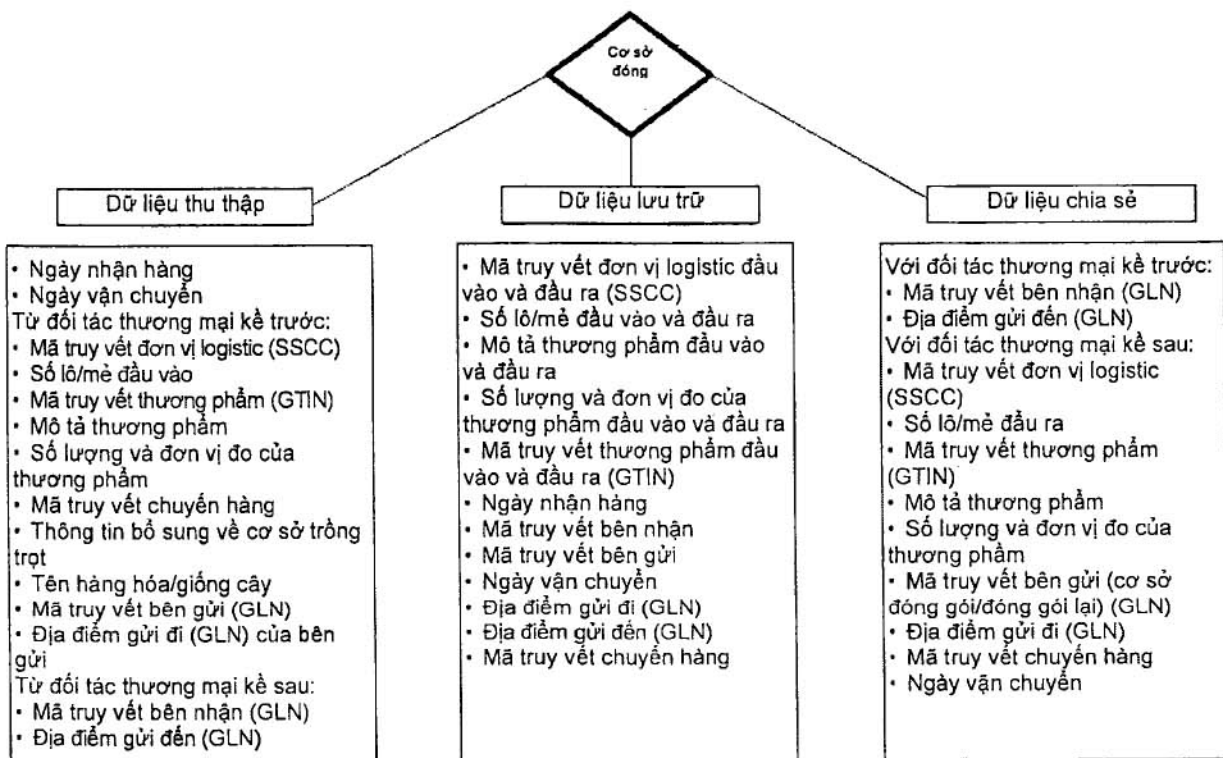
Cơ sở đóng

Dữ liệu thu thập

Dữ liệu lưu trữ

Dữ liệu chia sẻ

• Ngày nhận hàng
• Ngày vận chuyển
Từ đối tác thương mại kề trước:
• Mã truy vết đơn vị logistic (SSCC)
• Số lô/mẻ đầu vào
• Mã truy vết thương phẩm (GTIN)
• Mô tả thương phẩm
• Số lượng và đơn vị đo của thương phẩm
• Mã truy vết chuyến hàng
• Thông tin bổ sung về cơ sở trồng trọt
• Tên hàng hóa/giống cây
• Mã truy vết bên gửi (GLN)
• Địa điểm gửi đi (GLN) của bên gửi
Từ đối tác thương mại kề sau:
• Mã truy vết bên nhận (GLN)
• Địa điểm gửi đến (GLN)

• Mã truy vết đơn vị logistic đầu vào và đầu ra (SSCC)
• Số lô/mẻ đầu vào và đầu ra
• Mô tả thương phẩm đầu vào và đầu ra
• Số lượng và đơn vị đo của thương phẩm đầu vào và đầu ra
• Mã truy vết thương phẩm đầu vào và đầu ra (GTIN)
• Ngày nhận hàng
• Mã truy vết bên nhận
• Mã truy vết bên gửi
• Ngày vận chuyển
• Địa điểm gửi đi (GLN)
• Địa điểm gửi đến (GLN)
• Mã truy vết chuyến hàng

Với đối tác thương mại kề trước:
• Mã truy vết bên nhận (GLN)
• Địa điểm gửi đến (GLN)
Với đối tác thương mại kề sau:
• Mã truy vết đơn vị logistic (SSCC)
• Số lô/mẻ đầu ra
• Mã truy vết thương phẩm (GTIN)
• Mô tả thương phẩm
• Số lượng và đơn vị đo của thương phẩm
• Mã truy vết bên gửi (cơ sở đóng gói/đóng gói lại) (GLN)
• Địa điểm gửi đi (GLN)
• Mã truy vết chuyến hàng
• Ngày vận chuyển